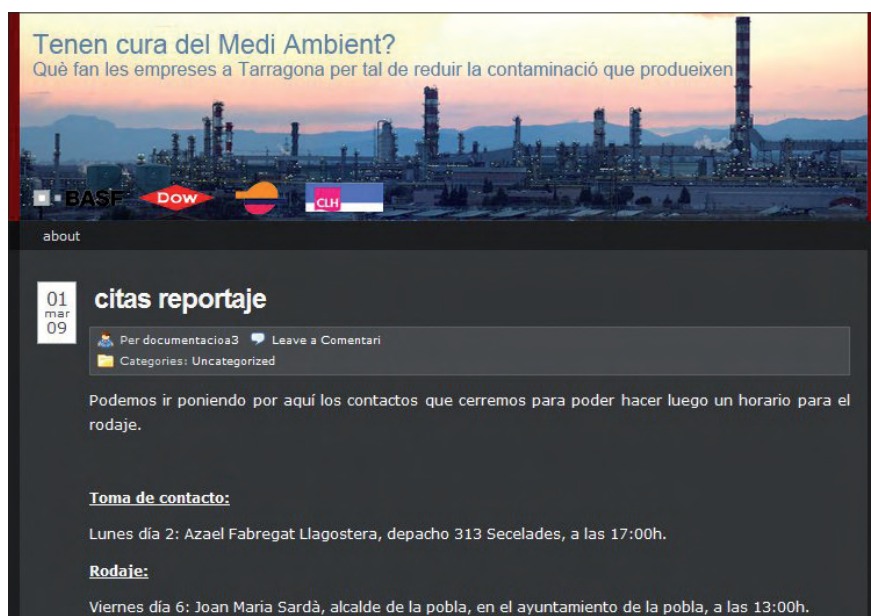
Tenen cura del Medi Ambient?
Què fan les empreses a Tarragona per tal de reduir la contaminació que produeixen

BASF Dow CLH

about

01 mar 09

citas reportaje

Per documentacioa3 Leave a Comentari
Categories: Uncategorized

Podemos ir poniendo por aquí los contactos que cerremos para poder hacer luego un horario para el rodaje.

Toma de contacto:

Lunes día 2: Azael Fabregat Llagostera, depacho 313 Secelades, a las 17:00h.

Rodaje:

Viernes día 6: Joan Maria Sardà, alcalde de la pobla, en el ayuntamiento de la pobla, a las 13:00h.